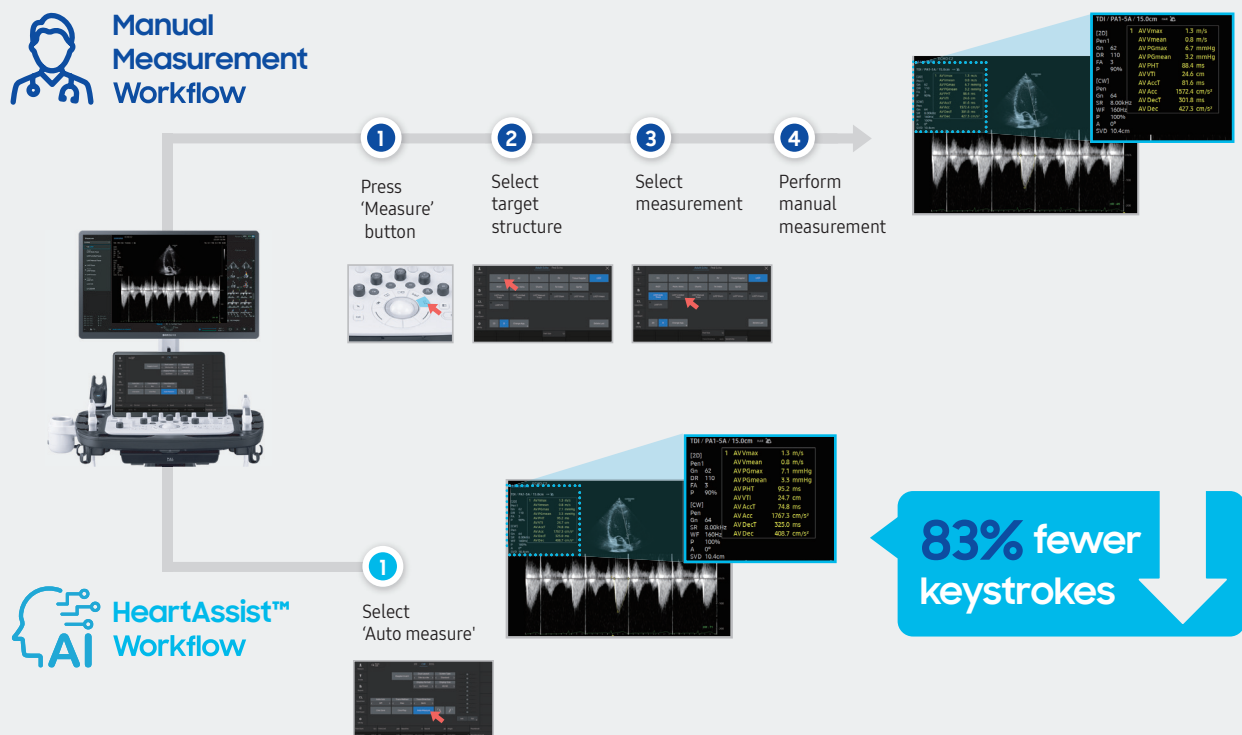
Manual Measurement Workflow

1 Press 'Measure' button

2 Select target structure

3 Select measurement

4 Perform manual measurement

TDI / PA1-5A / 15.0cm

[2D]
Pen1
Gn 62
DR 110
FA 3
P 90%

[CW]
Pen
Gn 64
SR 8.00kHz
WF 160Hz
P 100%
A 0°
SVD 10.4cm

1 AV Vmax 1.3 m/s
AV Vmean 0.8 m/s
AV PGmax 6.7 mmHg
AV PGmean 3.2 mmHg
AV PHT 88.4 ms
AV VTI 24.6 cm
AV AccT 81.6 ms
AV Acc 1572.4 cm/s²
AV DecT 301.8 ms
AV Dec 427.3 cm/s²

HeartAssist™ AI Workflow

1 Select 'Auto measure'

TDI / PA1-5A / 15.0cm

[2D]
Pen1
Gn 62
DR 110
FA 3
P 90%

[CW]
Pen
Gn 64
SR 8.00kHz
WF 160Hz
P 100%
A 0°
SVD 10.4cm

1 AV Vmax 1.3 m/s
AV Vmean 0.8 m/s
AV PGmax 7.1 mmHg
AV PGmean 3.3 mmHg
AV PHT 95.2 ms
AV VTI 24.7 cm
AV AccT 74.8 ms
AV Acc 1767.3 cm/s²
AV DecT 325.0 ms
AV Dec 408.7 cm/s²

83% fewer keystrokes